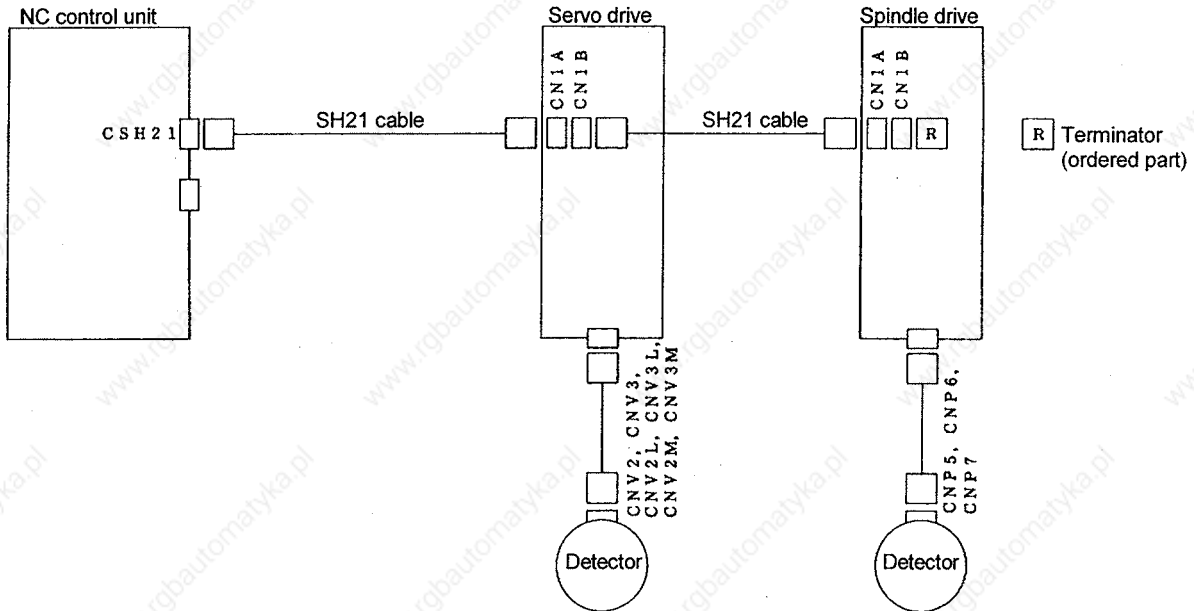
NC control unit

CSH21

SH21 cable

Servo drive

CN1A
CN1B

SH21 cable

Spindle drive

CN1A
CN1B

R

R Terminator (ordered part)

CNV2, CNV3, CNV2L, CNV3L, CNV2M, CNV3M

CNP5, CNP6, CNP7

Detector

Detector

www.rgbautomatyka.pl